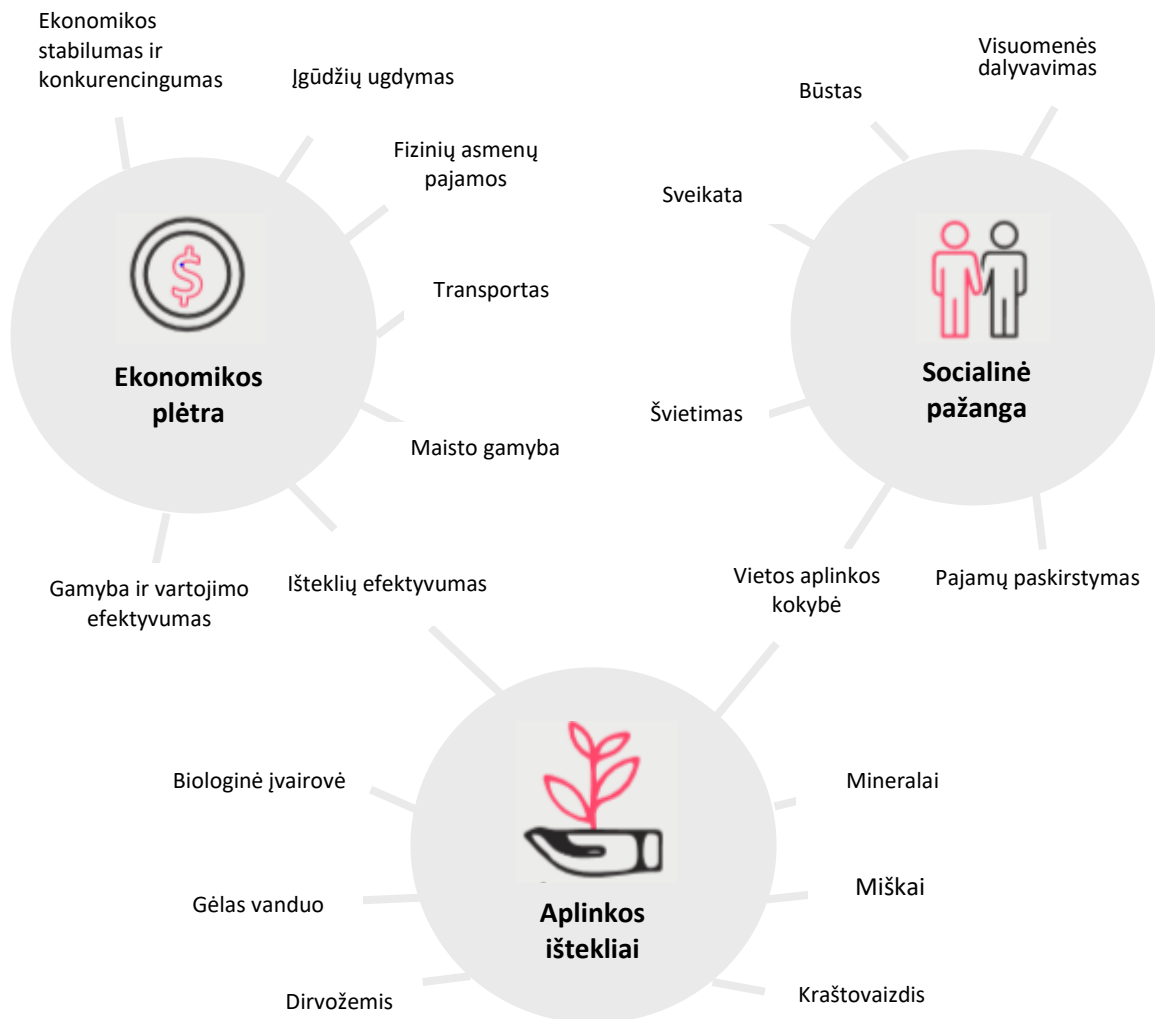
Ekonomikos stabilumas ir konkurencingumas

Įgūdžių ugdymas

Fizinių asmenų pajamos

Transportas

Ekonomikos plėtra

Maisto gamyba

Gamyba ir vartojimo efektyvumas

Išteklių efektyvumas

Visuomenės dalyvavimas

Būstas

Sveikata

Socialinė pažanga

Švietimas

Vietos aplinkos kokybė

Pajamų paskirstymas

Biologinė įvairovė

Mineralai

Miškai

Gėlas vanduo

Aplinkos ištekliai

Dirvožemis

Kraštovaizdis